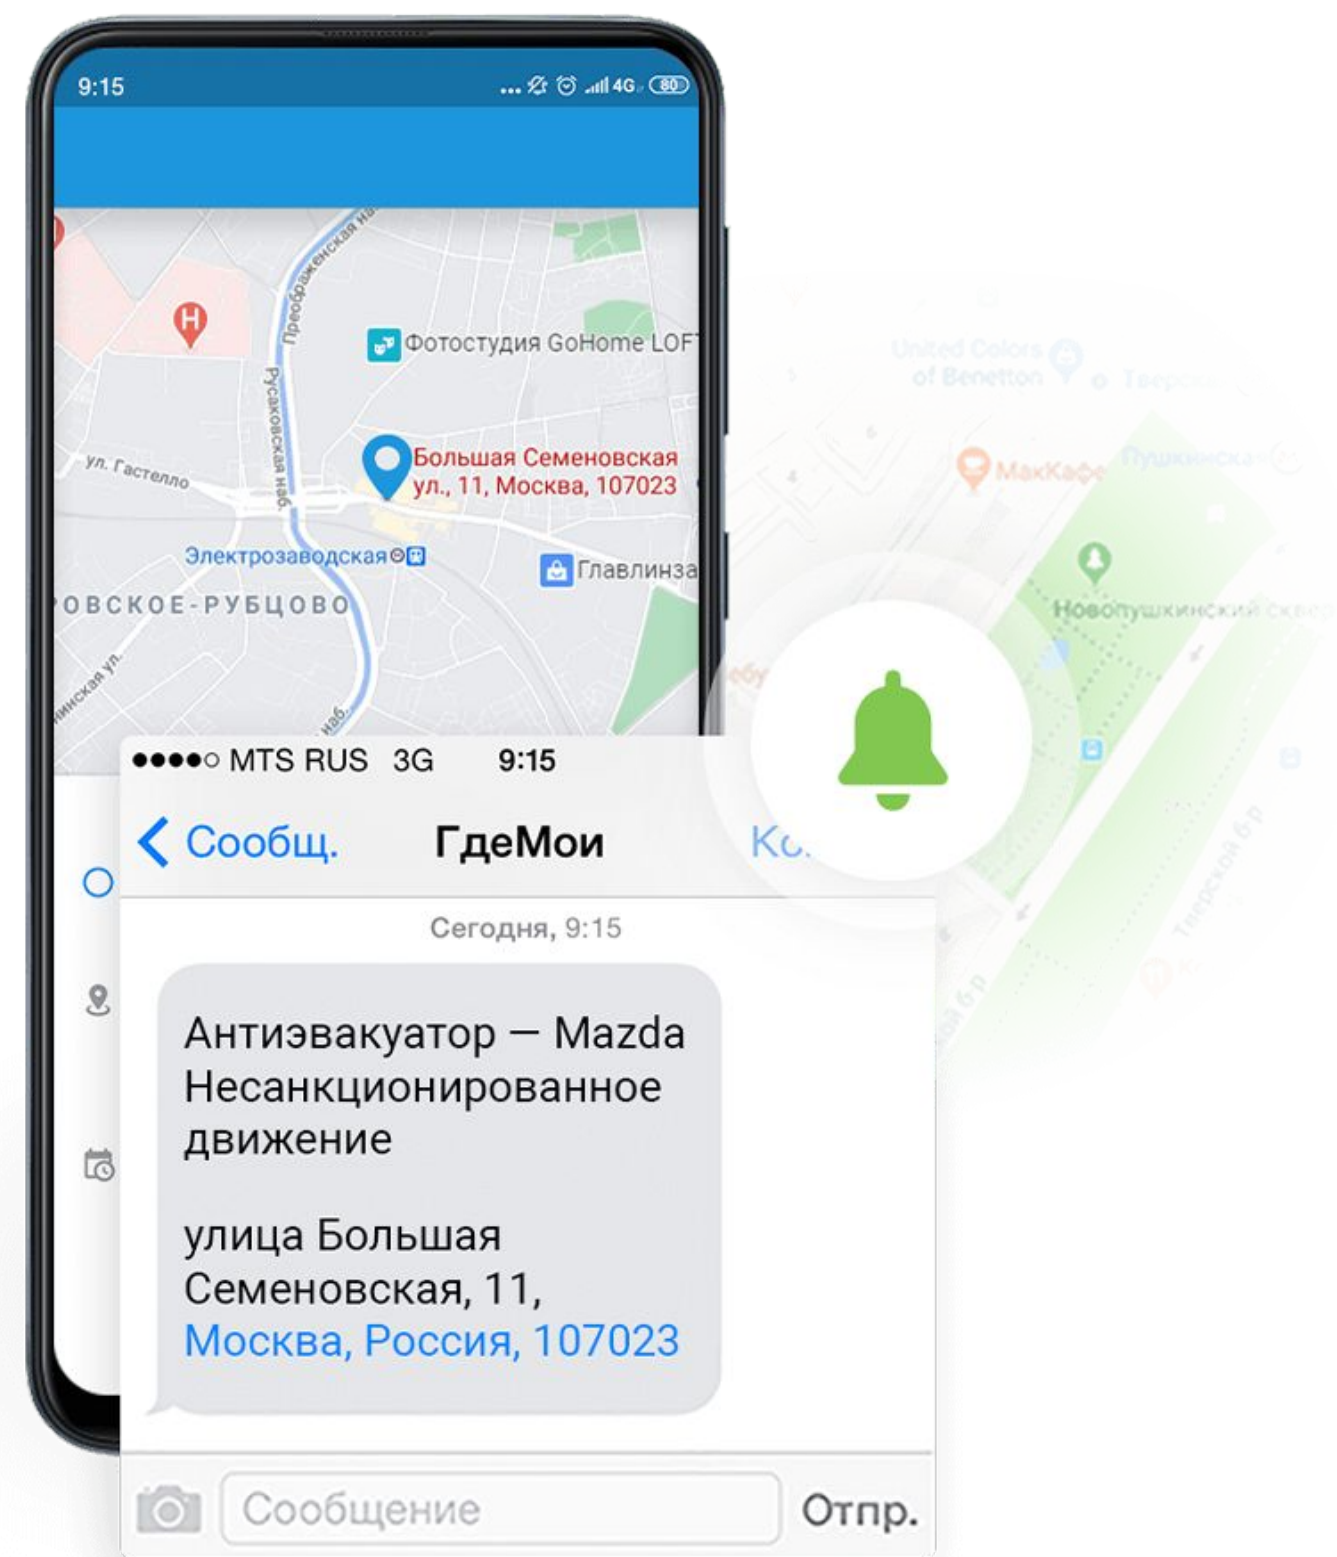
9:15

4G 80

Преображенская наб.

Фотостудия GoHome LOFT

Русаковская наб.

ул. Гастелло

Большая Семеновская ул., 11, Москва, 107023

Электрозаводская

Главлинза

ОВСКОЕ-РУБЦОВО

United Colors of Benetton

МакКафе

Пушкинская

Новопушкинский сквер

Тверская б-р

●●●●○ MTS RUS 3G 9:15

Сообщ. ГдеМои Ко

Сегодня, 9:15

Антиэвакуатор — Mazda
Несанкционированное движение

улица Большая Семеновская, 11, Москва, Россия, 107023

Сообщение

Отпр.